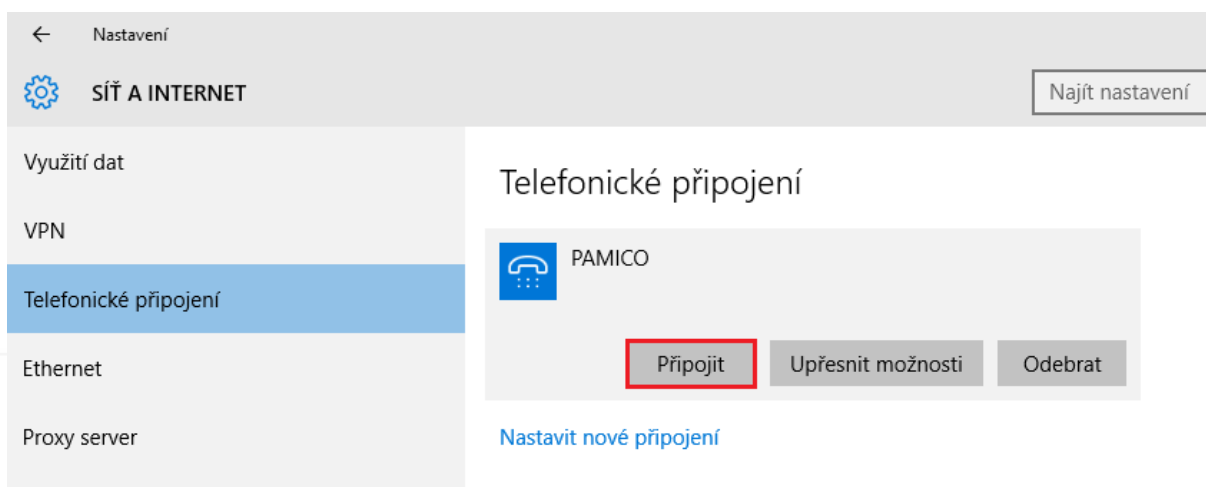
←
Nastavení

SÍŤ A INTERNET

Najít nastavení

Využití dat

VPN

Telefonické připojení

Ethernet

Proxy server

Telefonické připojení

PAMICO

Připojit

Upřesnit možnosti

Odebrat

Nastavit nové připojení